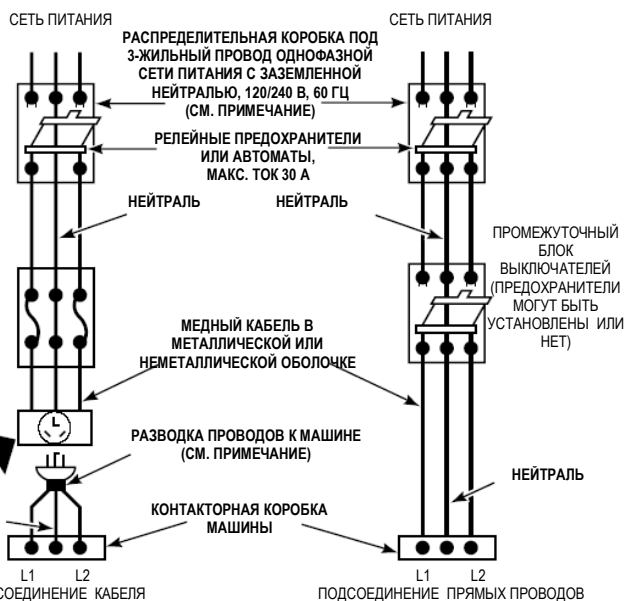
СЕТЬ ПИТАНИЯ

СЕТЬ ПИТАНИЯ

РАСПРЕДЕЛИТЕЛЬНАЯ КОРОБКА ПОД 3-ЖИЛЬНЫЙ ПРОВОД ОДНОФАЗНОЙ СЕТИ ПИТАНИЯ С ЗАЗЕМЛЕННОЙ НЕЙТРАЛЬЮ, 120/240 В, 60 ГЦ (СМ. ПРИМЕЧАНИЕ)

РЕЛЕЙНЫЕ ПРЕДОХРАНИТЕЛИ ИЛИ АВТОМАТЫ, МАКС. ТОК 30 А

НЕЙТРАЛЬ

НЕЙТРАЛЬ

ПРОМЕЖУТОЧНЫЙ БЛОК ВЫКЛЮЧАТЕЛЕЙ (ПРЕДОХРАНИТЕЛИ МОГУТ БЫТЬ УСТАНОВЛЕНЫ ИЛИ НЕТ)

МЕДНЫЙ КАБЕЛЬ В МЕТАЛЛИЧЕСКОЙ ИЛИ НЕМЕТАЛЛИЧЕСКОЙ ОБОЛОЧКЕ

РАЗВОДКА ПРОВОДОВ К МАШИНЕ (СМ. ПРИМЕЧАНИЕ)

НЕЙТРАЛЬ

КОНТАКТОРНАЯ КОРОБКА МАШИНЫ

L1 L2
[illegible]СОЕДИНЕНИЕ КАБЕЛЯ

L1 L2
ПОДСОЕДИНЕНИЕ ПРЯМЫХ ПРОВОДОВ